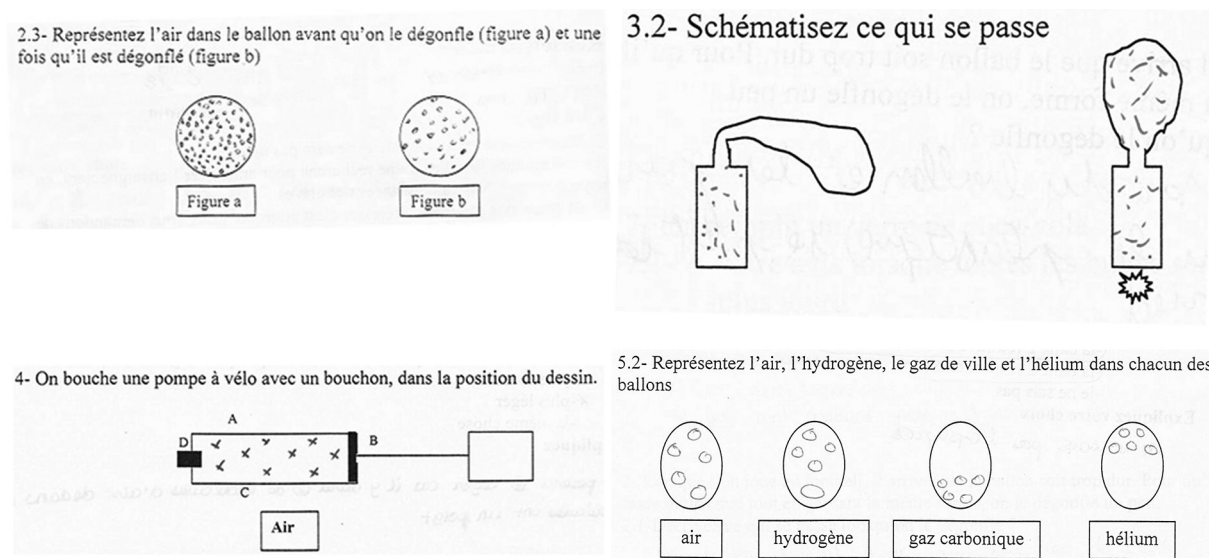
2.3- Représentez l'air dans le ballon avant qu'on le dégonfle (figure a) et une fois qu'il est dégonflé (figure b)

Figure a

Figure b

3.2- Schématisez ce qui se passe

4- On bouche une pompe à vélo avec un bouchon, dans la position du dessin.

A

D

B

C

Air

5.2- Représentez l'air, l'hydrogène, le gaz de ville et l'hélium dans chacun des ballons

air

hydrogène

gaz carbonique

hélium